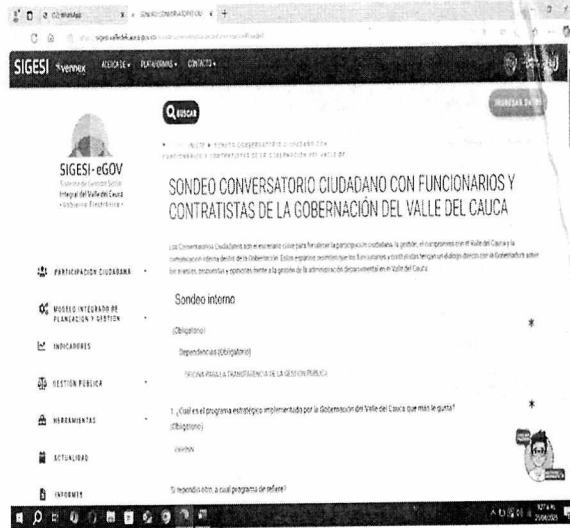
SIGESI

ACERCA DE ▾ PLATAFORMAS ▾ CONTACTO ▾

BUSCAR

INGRESA DATOS

SIGESI-eGOV
Sistema de Gestión Sello Integral del Valle del Cauca - Gobierno Electrónico -

PARTICIPACIÓN CIUDADANA

MODELO INTEGRADO DE PLANEACIÓN Y GESTIÓN

INDICADORES

GESTIÓN PÚBLICA

HERRAMIENTAS

ACTUALIDAD

INFORMES

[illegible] SONDEO CONVERSATORIO CIUDADANO CON FUNCIONARIOS Y CONTRATISTAS DE LA GOBERNACIÓN DEL VALLE DEL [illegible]

SONDEO CONVERSATORIO CIUDADANO CON FUNCIONARIOS Y CONTRATISTAS DE LA GOBERNACIÓN DEL VALLE DEL CAUCA

Los Conversatorios Ciudadanos son un escenario clave para fortalecer la participación ciudadana, la gestión, el compromiso en el Valle del Cauca y la comunicación interna dentro de la Gobernación. Estos espacios permiten que los funcionarios y contratistas tengan un diálogo directo con la Gobernación sobre las ideas, propuestas y opiniones frente a la gestión de la administración departamental en el Valle del Cauca.

Sondeo interno

(Obligatorio)

Dependencias (Obligatorio)

OFICINA PARA LA TRANSPARENCIA DE LA GESTIÓN PÚBLICA

1. ¿Cuál es el programa estratégico implementado por la Gobernación del Valle del Cauca que más le gusta? (Obligatorio)

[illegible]

Si respondió otro, a cuál programa se refiere?